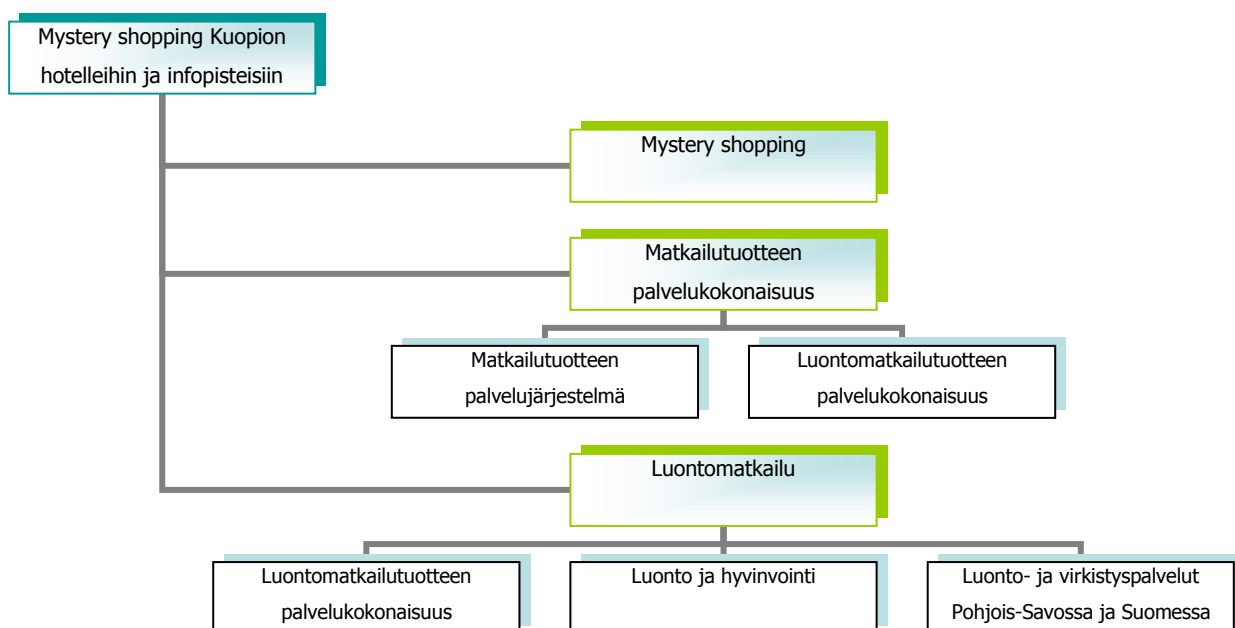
Mystery shopping Kuopion hotelleihin ja infopisteisiin

Mystery shopping

Matkailutuotteen palvelukokonaisuus

Matkailutuotteen palvelujärjestelmä

Luontomatkailutuotteen palvelukokonaisuus

Luontomatkailu

Luontomatkailutuotteen palvelukokonaisuus

Luonto ja hyvinvointi

Luonto- ja virkistyspalvelut Pohjois-Savossa ja Suomessa